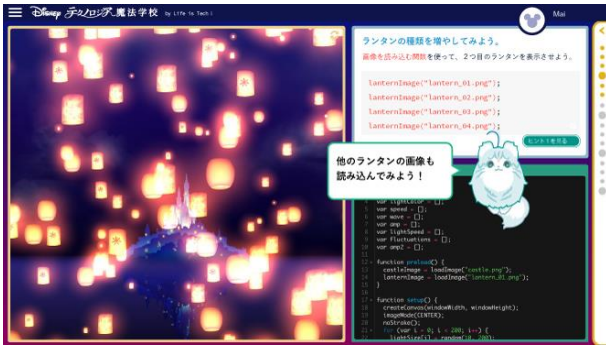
Disney テクノロジア魔法学校 by Life is Tech!

Mai

ランタンの種類を増やしてみよう。

画像を読み込む関数を使って、2つ目のランタンを表示させよう。

lanternImage("lantern_01.png");
lanternImage("lantern_02.png");
lanternImage("lantern_03.png");
lanternImage("lantern_04.png");

ヒントを見る

他のランタンの画像も読み込んでみよう！

var lightColor = [];
var speed = [];
var wave = [];
var amp = [];
var lightSpeed = [];
var fluctuations = [];
var amp2 = [];

function preload() {
  castleImage = loadImage("castle.png");
  lanternImage = loadImage("lantern_01.png");
}

function setup() {
  createCanvas(windowWidth, windowHeight);
  imageMode(CENTER);
  noStroke();
  for (var i = 0; i < 200; i++) {
    lightSize[i] = random(10, 200);